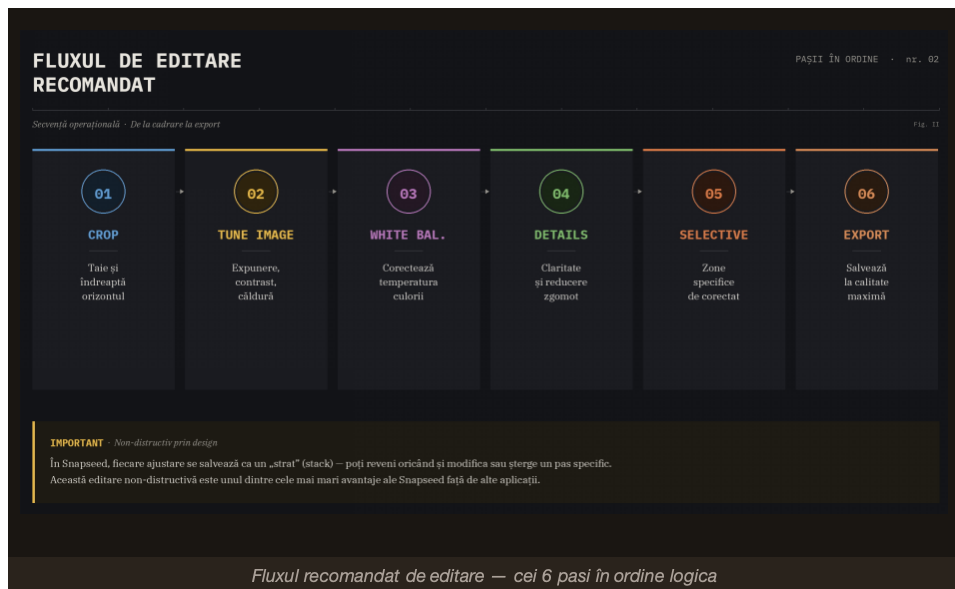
FLUXUL DE EDITARE RECOMANDAT

PAȘII ÎN ORDINE · nr. 02

Secvență operațională · De la cadrare la export

Fig. II

01
CROP
Taie și îndreaptă orizontul

02
TUNE IMAGE
Expunere, contrast, căldură

03
WHITE BAL.
Corectează temperatura culorii

04
DETAILS
Claritate și reducere zgomot

05
SELECTIVE
Zone specifice de corectat

06
EXPORT
Salvează la calitate maximă

IMPORTANT · Non-distructiv prin design

În Snapseed, fiecare ajustare se salvează ca un „strat" (stack) — poți reveni oricând și modifica sau șterge un pas specific. Această editare non-distructivă este unul dintre cele mai mari avantaje ale Snapseed față de alte aplicații.

Fluxul recomandat de editare — cei 6 pasi în ordine logica